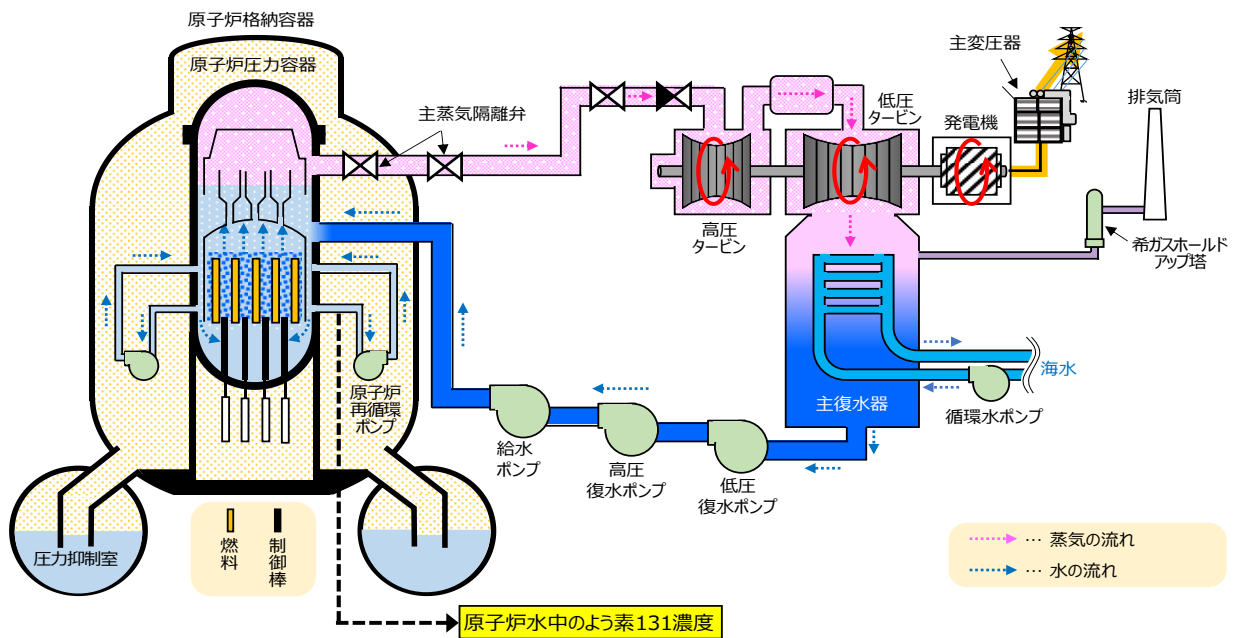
原子炉格納容器

原子炉圧力容器

主蒸気隔離弁

低圧タービン

主変圧器

排気筒

発電機

高圧タービン

希ガスホールドアップ塔

海水

主復水器

循環水ポンプ

原子炉再循環ポンプ

給水ポンプ

高圧復水ポンプ

低圧復水ポンプ

圧力抑制室

燃料

制御棒

…蒸気の流れ

…水の流れ

原子炉水中のよう素131濃度